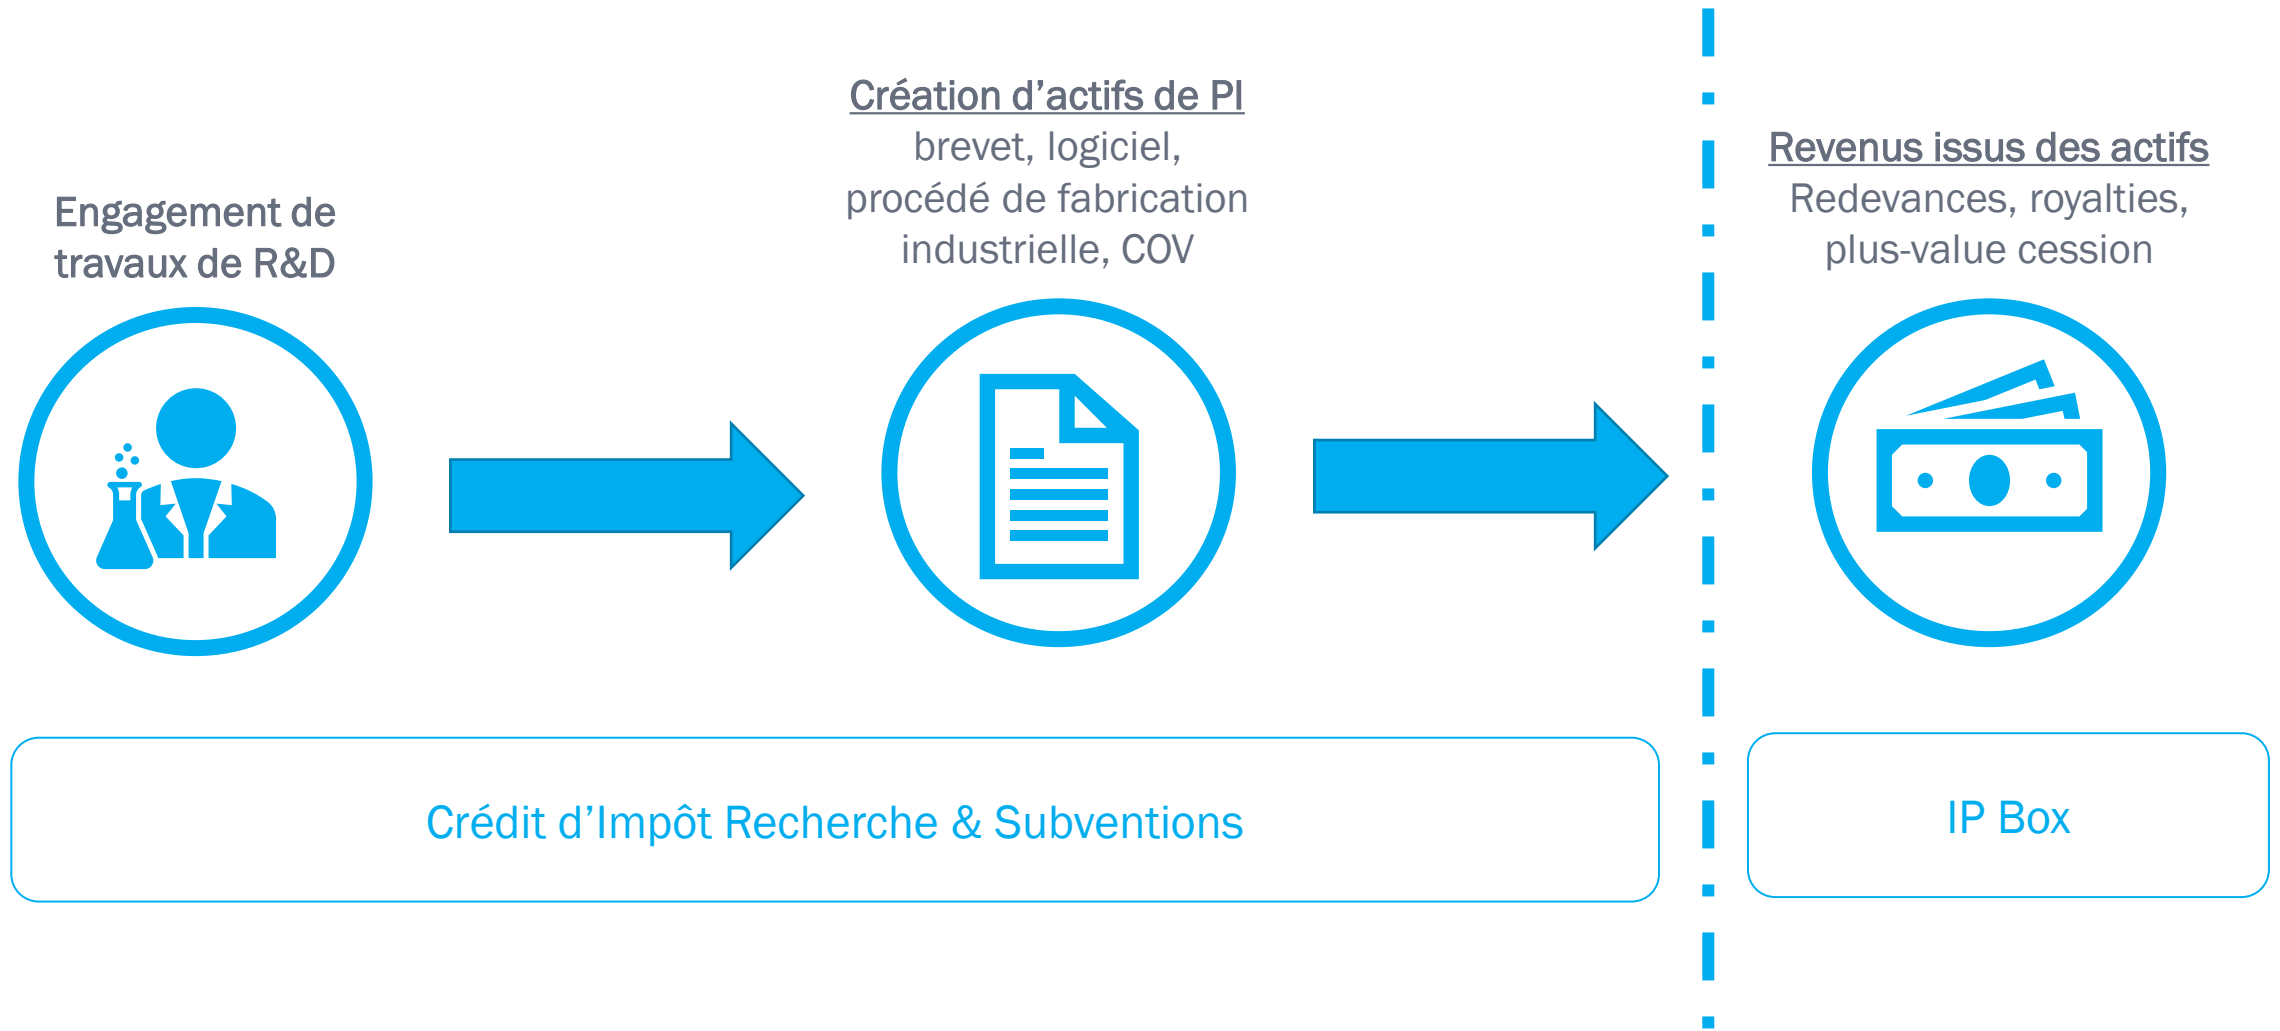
Engagement de travaux de R&D

Création d’actifs de PI
brevet, logiciel, procédé de fabrication industrielle, COV

Revenus issus des actifs
Redevances, royalties, plus-value cession

Crédit d’Impôt Recherche & Subventions

IP Box